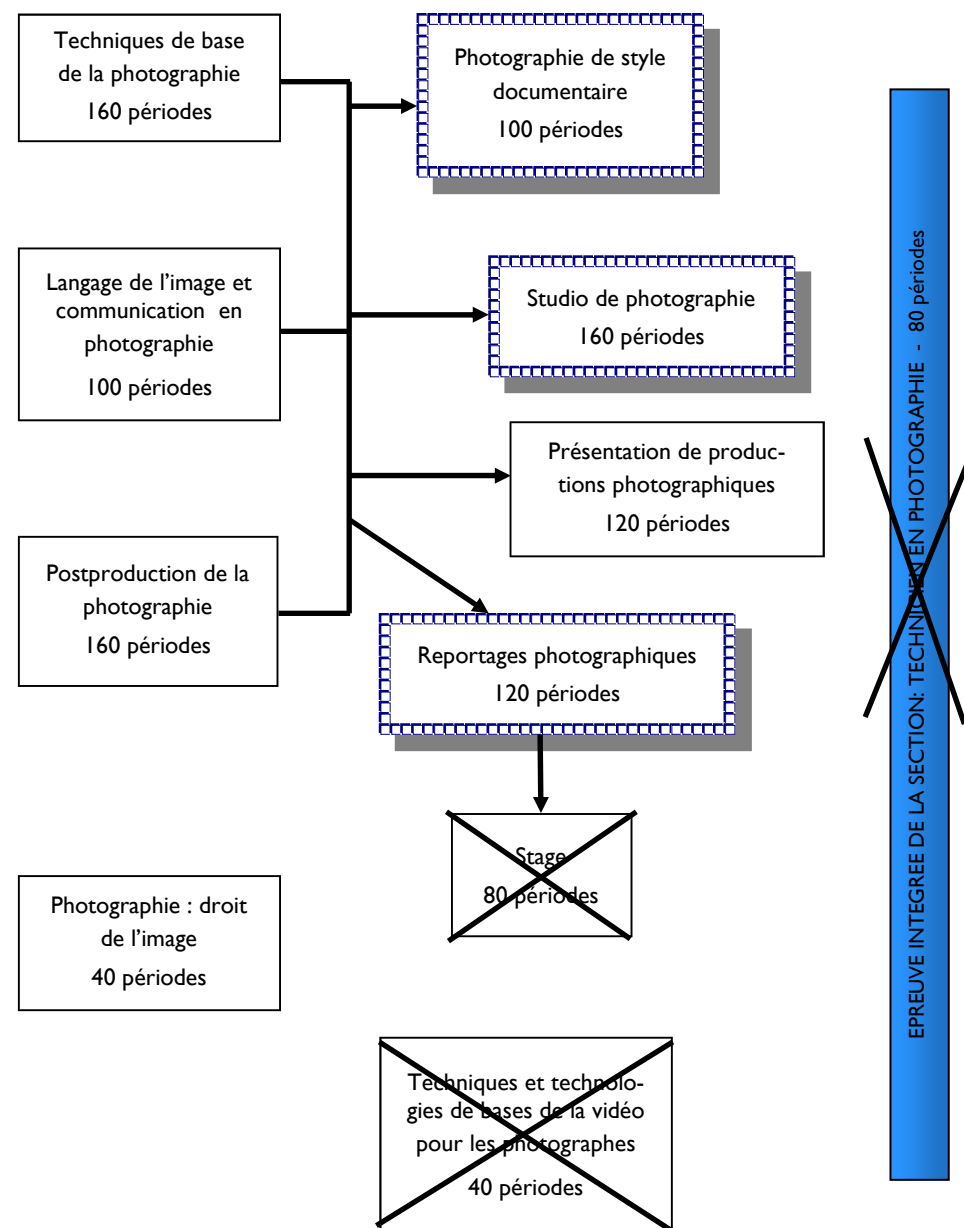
Techniques de base de la photographie
160 périodes

Langage de l'image et communication en photographie
100 périodes

Postproduction de la photographie
160 périodes

Photographie : droit de l'image
40 périodes

Photographie de style documentaire
100 périodes

Studio de photographie
160 périodes

Présentation de productions photographiques
120 périodes

Reportages photographiques
120 périodes

Stage
80 périodes

Techniques et technologies de bases de la vidéo pour les photographes
40 périodes

EPREUVE INTEGREE DE LA SECTION: TECHNICIEN EN PHOTOGRAPHIE - 80 périodes